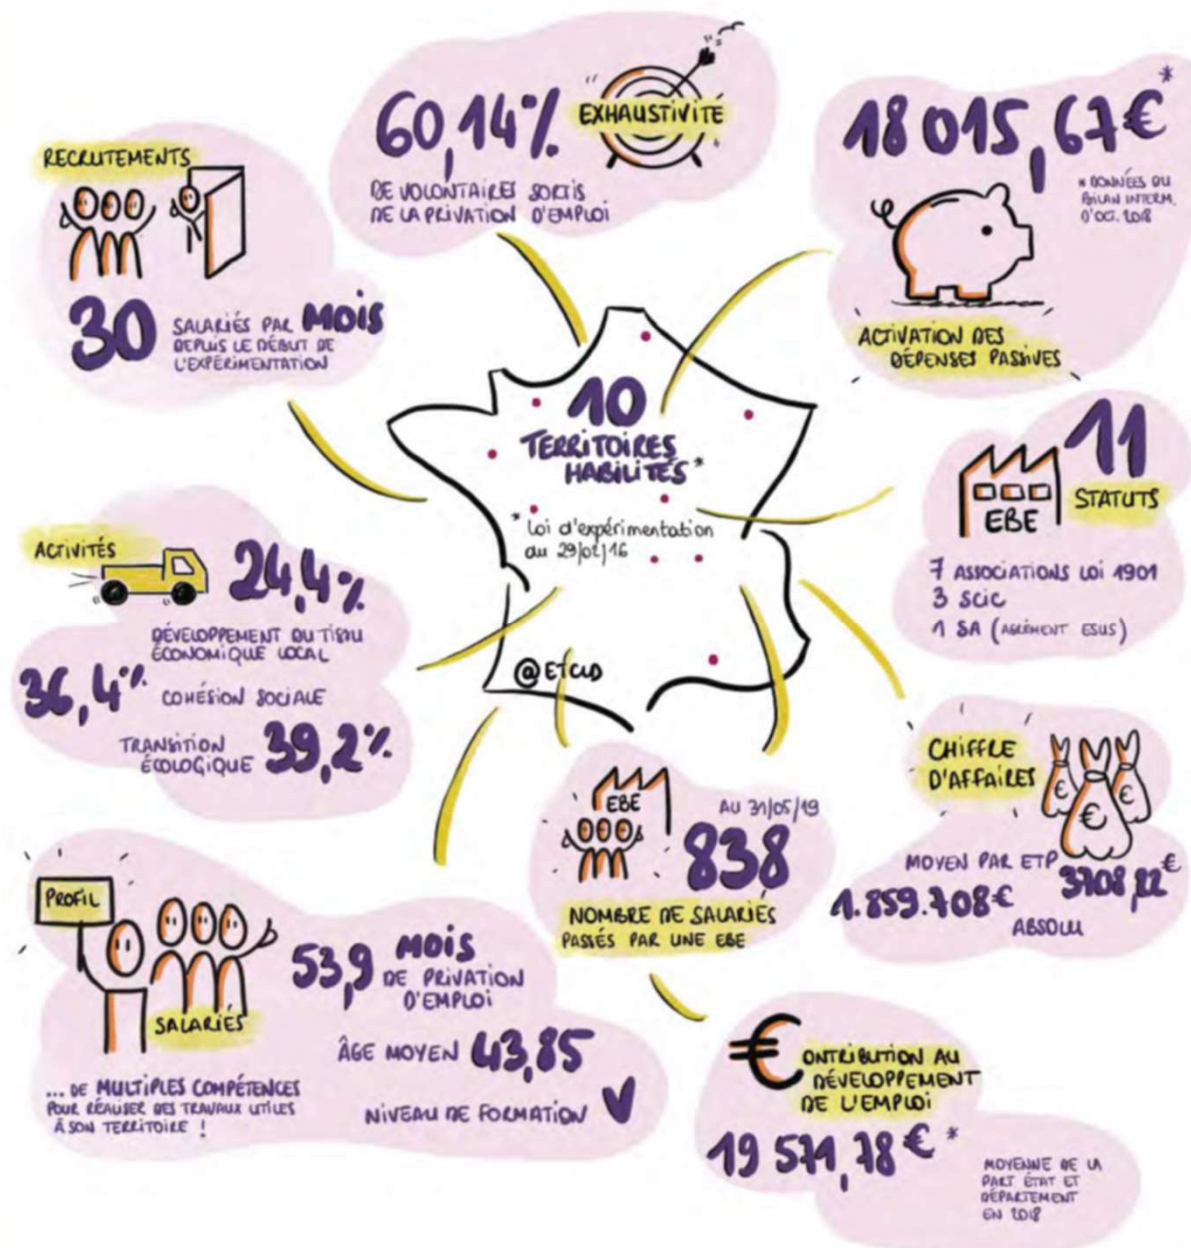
RECRUTEMENTS

30 SALARIÉS PAR MOIS DEPUIS LE DÉBUT DE L'EXPÉRIMENTATION

60,14% EXHAUSTIVITÉ

DE VOLONTAIRES SORTIS DE LA PRIVATION D'EMPLOI

18 015,67€*

* DONNÉES DU BILAN INTERM. D'OCT. 2018

ACTIVATION DES DÉPENSES PASSIVES

10 TERRITOIRES HABILITÉS*

* Loi d'expérimentation du 29/02/16

@ETCLD

EBE 11 STATUTS

7 ASSOCIATIONS LOI 1901
3 SCIC
1 SA (AGRÉMENT ESUS)

ACTIVITÉS

24,4% DÉVELOPPEMENT DU TISSU ÉCONOMIQUE LOCAL

36,4% COHÉSION SOCIALE

TRANSITION ÉCOLOGIQUE 39,2%

CHIFFRE D'AFFAIRES

MOYEN PAR ETP 3708,12€

1.859.708€ ABSOLU

EBE AU 31/05/19

838

NOMBRE DE SALARIÉS PASSÉS PAR UNE EBE

PROFIL

SALARIÉS

53,9 MOIS DE PRIVATION D'EMPLOI

ÂGE MOYEN 43,85

NIVEAU DE FORMATION V

... DE MULTIPLES COMPÉTENCES POUR RÉALISER DES TRAVAUX UTILES À SON TERRITOIRE !

€ CONTRIBUTION AU DÉVELOPPEMENT DE L'EMPLOI

19 571,78 €*

MOYENNE DE LA PART ÉTAT ET DÉPARTEMENT EN 2018